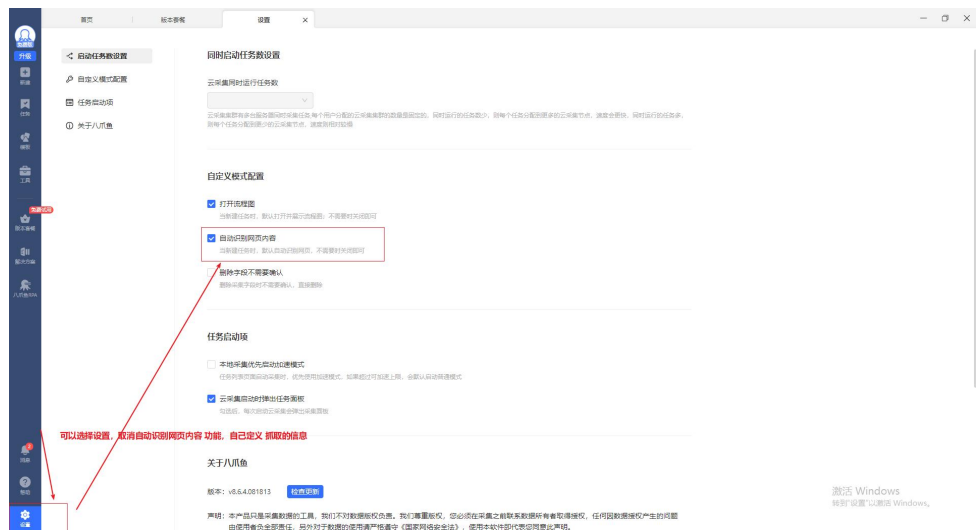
首页　版本客帐　设置 ×

免费版
升级
新建
任务
模板
工具
免费试用
限次备帐
图片市场
八爪鱼RPA
消息
帮助
设置

启动任务数设置
自定义模式配置
任务启动项
关于八爪鱼

同时启动任务数设置

云采集同时运行任务数

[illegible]

自定义模式配置

打开流程图
当新建任务时，默认打开并显示流程图，不需要时关闭即可

自动识别网页内容
当新建任务时，默认自动识别网页，不需要时关闭即可

删除字段不需要确认
删除采集字段时不需要确认，直接删除

任务启动项

本地采集优先启动加速模式
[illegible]

云采集启动时弹出任务面板
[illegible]

可以选择设置，取消自动识别网页内容 功能，自己定义 抓取的信息

关于八爪鱼

版本：v8.6.4.081813 检查更新

声明：本产品只是采集数据的工具，我们不对数据版权负责。我们尊重版权，您必须在采集之前联系数据所有者取得授权，任何因数据授权产生的问题由使用者负全部责任。另外对于数据的使用请严格遵守《国家网络安全法》，使用本软件即代表您同意此声明。

激活 Windows
转到"设置"以激活 Windows。